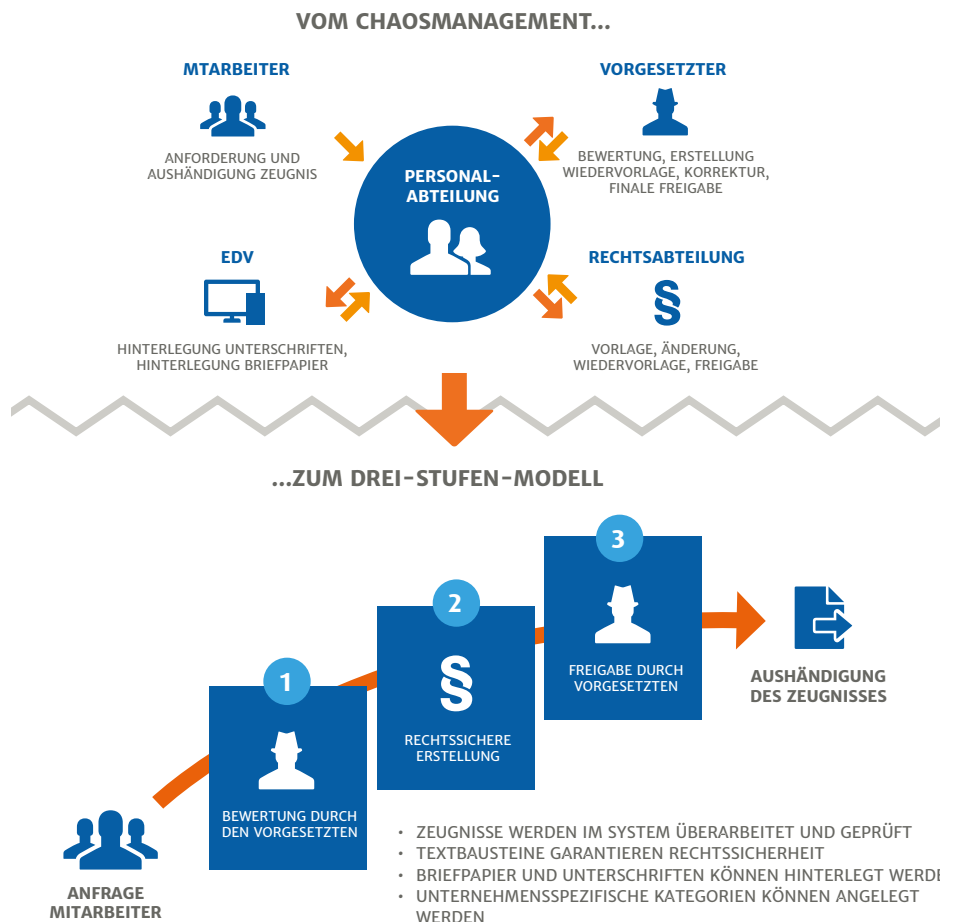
VOM CHAOSMANAGEMENT...

MTARBEITER

ANFORDERUNG UND AUSHÄNDIGUNG ZEUGNIS

VORGESETZTER

BEWERTUNG, ERSTELLUNG WIEDERVORLAGE, KORREKTUR, FINALE FREIGABE

PERSONAL-ABTEILUNG

EDV

HINTERLEGUNG UNTERSCHRIFTEN, HINTERLEGUNG BRIEFPAPIER

RECHTSABTEILUNG

§

VORLAGE, ÄNDERUNG, WIEDERVORLAGE, FREIGABE

...ZUM DREI-STUFEN-MODELL

1

BEWERTUNG DURCH DEN VORGESETZTEN

2

§

RECHTSSICHERE ERSTELLUNG

3

FREIGABE DURCH VORGESETZTEN

AUSHÄNDIGUNG DES ZEUGNISSES

ANFRAGE MITARBEITER

• ZEUGNISSE WERDEN IM SYSTEM ÜBERARBEITET UND GEPRÜFT
• TEXTBAUSTEINE GARANTIEREN RECHTSSICHERHEIT
• BRIEFPAPIER UND UNTERSCHRIFTEN KÖNNEN HINTERLEGT WERDE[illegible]
• UNTERNEHMENSSPEZIFISCHE KATEGORIEN KÖNNEN ANGELEGT WERDEN